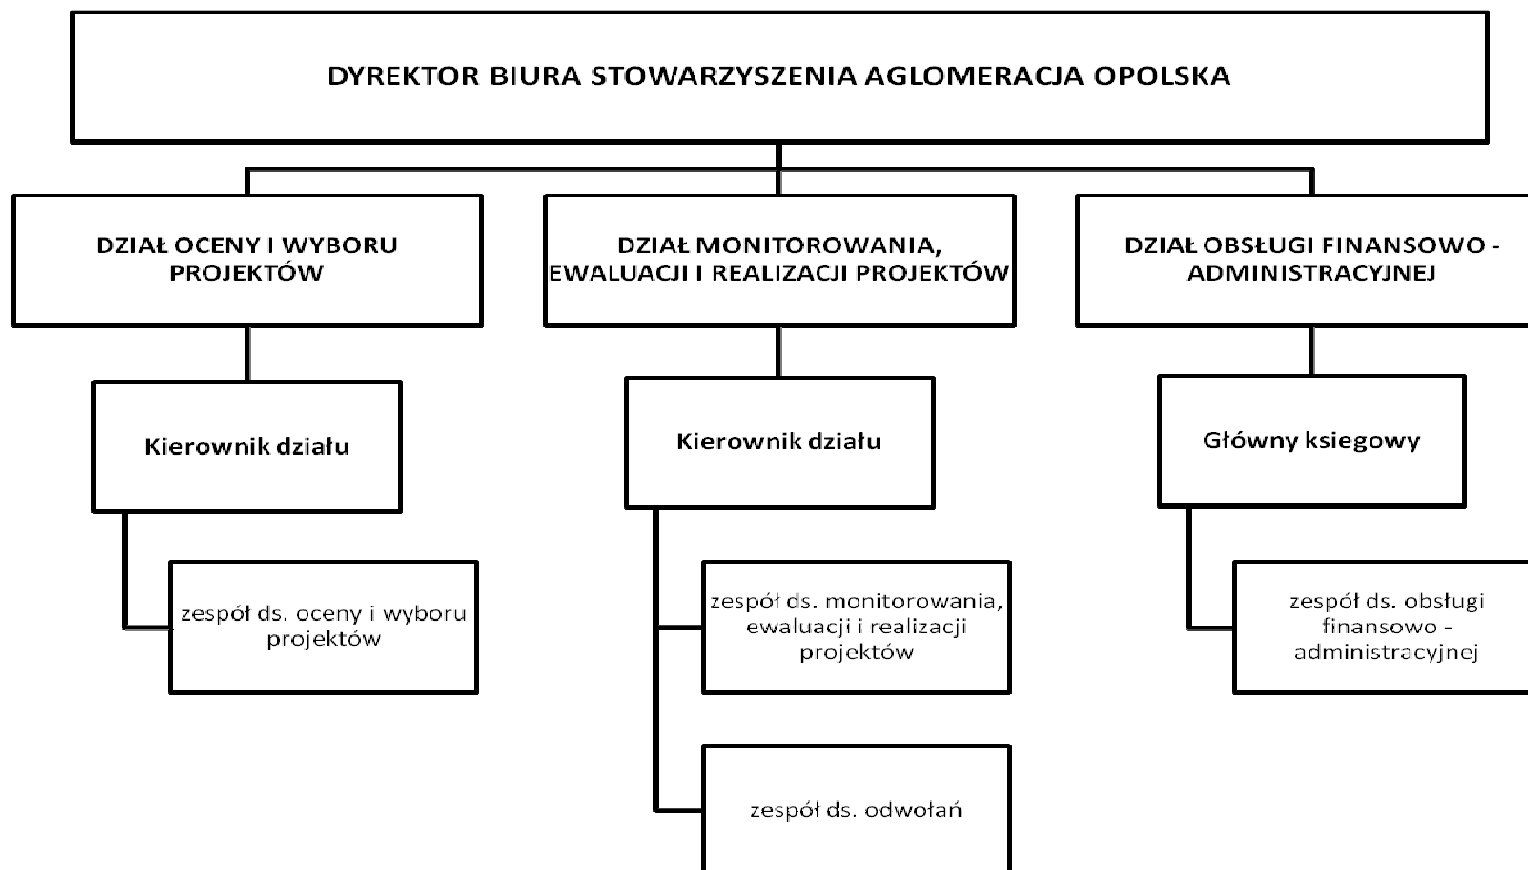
DYREKTOR BIURA STOWARZYSZENIA AGLOMERACJA OPOLSKA

DZIAŁ OCENY I WYBORU PROJEKTÓW

Kierownik działu

zespół ds. oceny i wyboru projektów

DZIAŁ MONITOROWANIA, EWALUACJI I REALIZACJI PROJEKTÓW

Kierownik działu

zespół ds. monitorowania, ewaluacji i realizacji projektów

zespół ds. odwołań

DZIAŁ OBSŁUGI FINANSOWO - ADMINISTRACYJNEJ

Główny ksiegowy

zespół ds. obsługi finansowo - administracyjnej